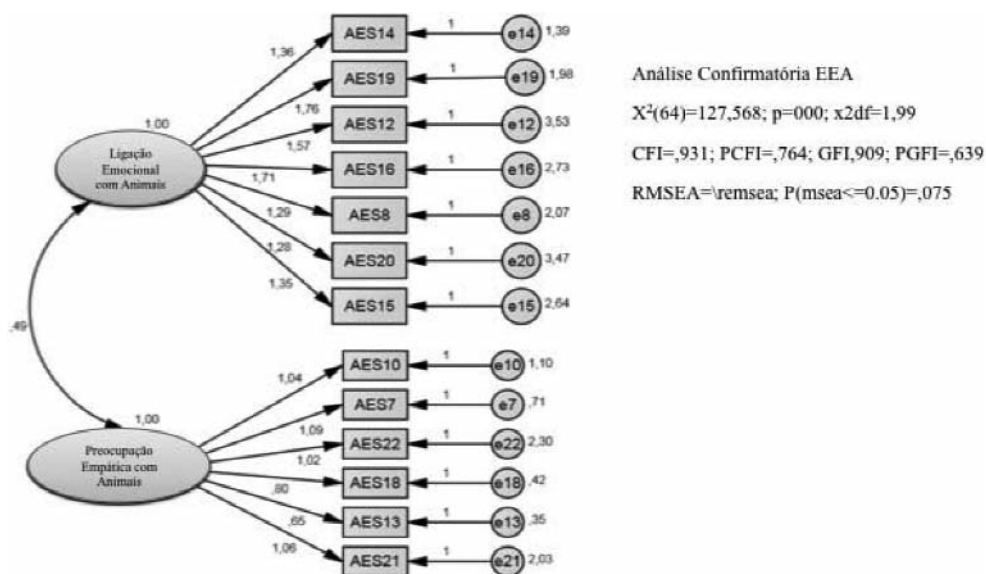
1,00

Ligação Emocional com Animais

1,36
1,76
1,57
1,71
1,29
1,28
1,35

AES14
AES19
AES12
AES16
AES8
AES20
AES15

1
1
1
1
1
1
1

e14 1,39
e19 1,98
e12 3,53
e16 2,73
e8 2,07
e20 3,47
e15 2,64

,49

1,00

Preocupação Empática com Animais

1,04
1,09
1,02
,80
,65
1,06

AES10
AES7
AES22
AES18
AES13
AES21

1
1
1
1
1
1

e10 1,10
e7 ,71
e22 2,30
e18 ,42
e13 ,35
e21 2,03

Análise Confirmatória EEA

X$^2$(64)=127,568; p=000; x2df=1,99

CFI=,931; PCFI=,764; GFI,909; PGFI=,639

RMSEA=\remsea; P(msea<=0.05)=,075